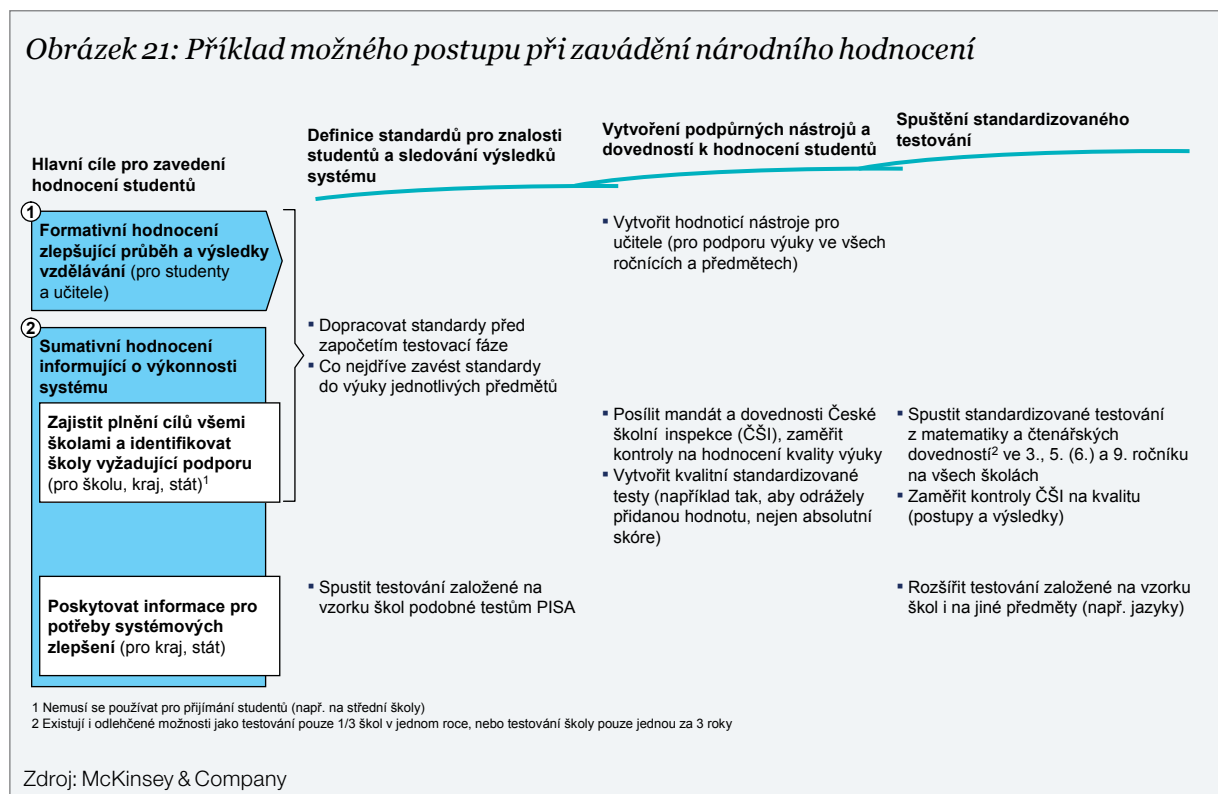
Obrázek 21: Příklad možného postupu při zavádění národního hodnocení

Hlavní cíle pro zavedení hodnocení studentů

Definice standardů pro znalosti studentů a sledování výsledků systému

Vytvoření podpůrných nástrojů a dovedností k hodnocení studentů

Spuštění standardizovaného testování

1 Formativní hodnocení zlepšující průběh a výsledky vzdělávání (pro studenty a učitele)

▪ Vytvořit hodnotící nástroje pro učitele (pro podporu výuky ve všech ročnících a předmětech)

2 Sumativní hodnocení informující o výkonnosti systému

▪ Dopracovat standardy před započetím testovací fáze
▪ Co nejdříve zavést standardy do výuky jednotlivých předmětů

Zajistit plnění cílů všemi školami a identifikovat školy vyžadující podporu (pro školu, kraj, stát)$^1$

▪ Posílit mandát a dovednosti České školní inspekce (ČŠI), zaměřit kontroly na hodnocení kvality výuky
▪ Vytvořit kvalitní standardizované testy (například tak, aby odrážely přidanou hodnotu, nejen absolutní skóre)

▪ Spustit standardizované testování z matematiky a čtenářských dovedností$^2$ ve 3., 5. (6.) a 9. ročníku na všech školách
▪ Zaměřit kontroly ČŠI na kvalitu (postupy a výsledky)

Poskytovat informace pro potřeby systémových zlepšení (pro kraj, stát)

▪ Spustit testování založené na vzorku škol podobné testům PISA

▪ Rozšířit testování založené na vzorku škol i na jiné předměty (např. jazyky)

1 Nemusí se používat pro přijímání studentů (např. na střední školy)
2 Existují i odlehčené možnosti jako testování pouze 1/3 škol v jednom roce, nebo testování školy pouze jednou za 3 roky

Zdroj: McKinsey & Company